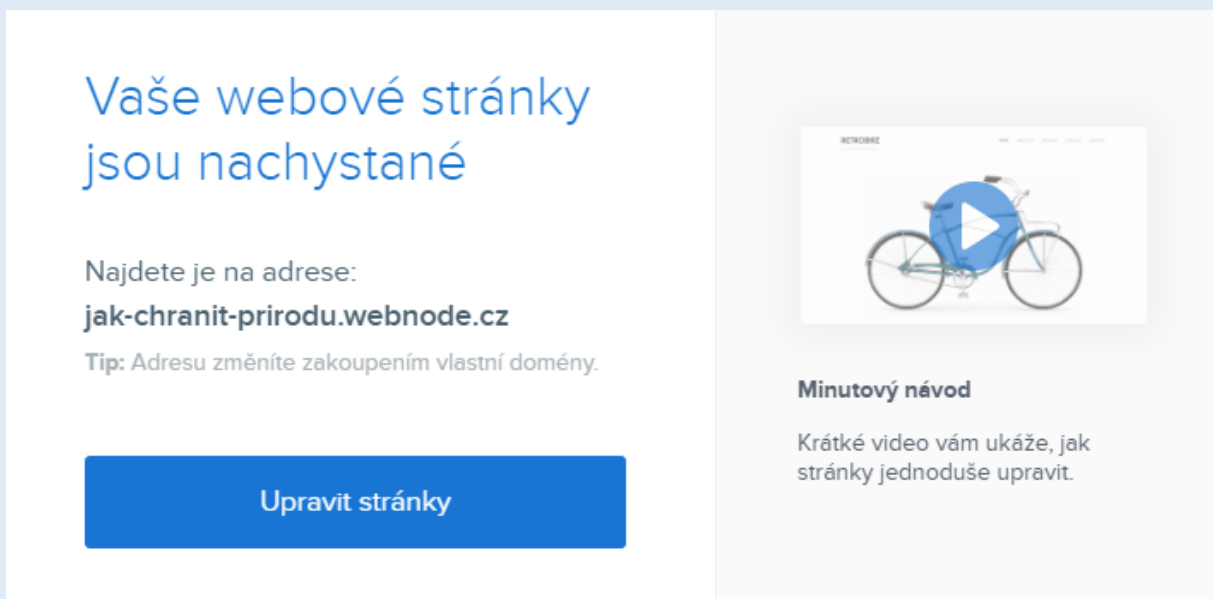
Vaše webové stránky jsou nachystané

Najdete je na adrese:
jak-chranit-prirodu.webnode.cz

Tip: Adresu změníte zakoupením vlastní domény.

Upravit stránky

RETROBIKE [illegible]

Minutový návod

Krátké video vám ukáže, jak stránky jednoduše upravit.